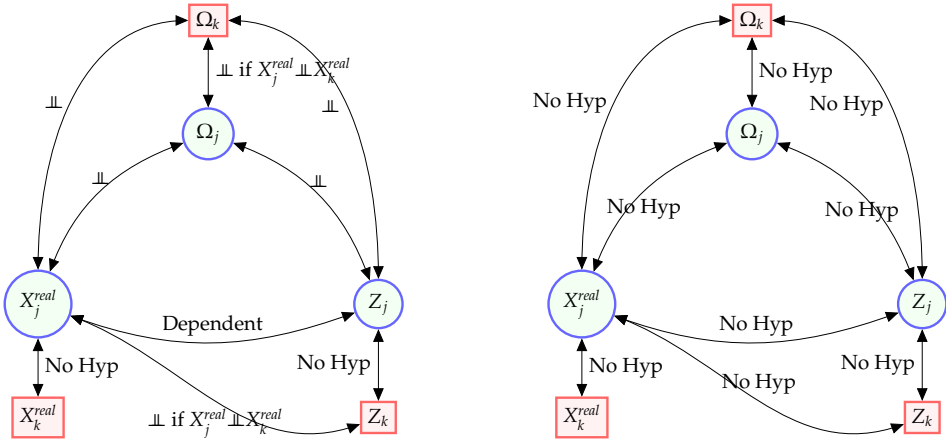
$\Omega_k$

$\perp\!\!\!\perp$ if $X_j^{real} \perp\!\!\!\perp X_k^{real}$

$\perp\!\!\!\perp$

$\perp\!\!\!\perp$

$\Omega_j$

$\perp\!\!\!\perp$

$\perp\!\!\!\perp$

$X_j^{real}$

$Z_j$

Dependent

No Hyp

No Hyp

$X_k^{real}$

$\perp\!\!\!\perp$ if $X_j^{real} \perp\!\!\!\perp X_k^{real}$

$Z_k$

$\Omega_k$

No Hyp

No Hyp

No Hyp

$\Omega_j$

No Hyp

No Hyp

$X_j^{real}$

$Z_j$

No Hyp

No Hyp

No Hyp

No Hyp

$X_k^{real}$

$Z_k$